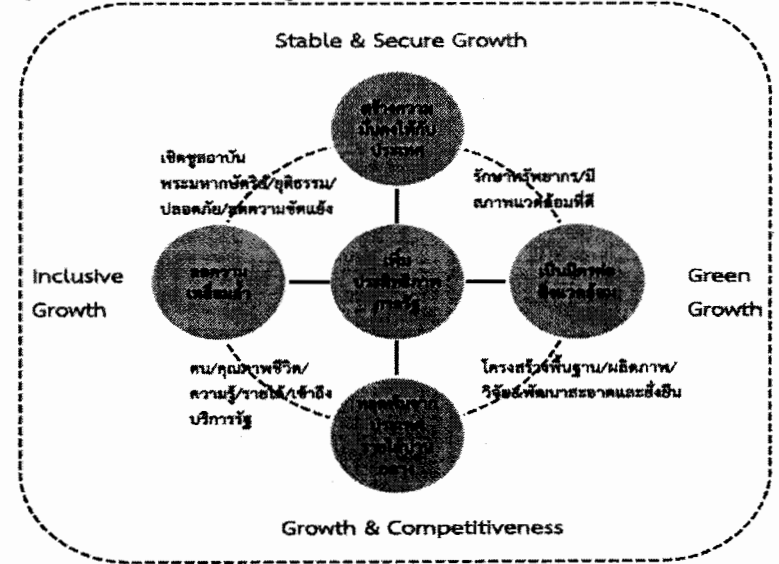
Stable & Secure Growth

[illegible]

เชิดชูสถาบันพระมหากษัตริย์/ยุติธรรม/ปลอดภัย/ลดความขัดแย้ง

รักษาทรัพยากร/มีสภาพแวดล้อมที่ดี

Inclusive Growth

ลดความเหลื่อมล้ำ

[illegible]

เป็นมิตรกับสิ่งแวดล้อม

Green Growth

คน/คุณภาพชีวิต/ความรู้/รายได้/เข้าถึงบริการรัฐ

โครงสร้างพื้นฐาน/ผลิตภาพ/วิจัยพัฒนาสะอาดและยั่งยืน

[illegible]

Growth & Competitiveness